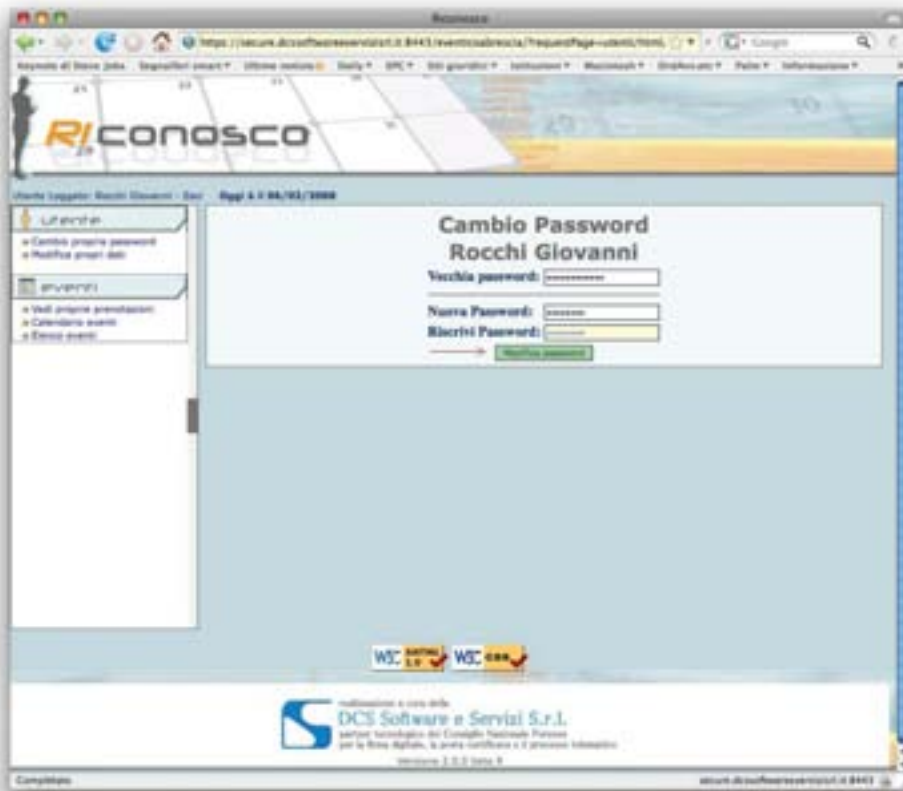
Riconosco

https://secure.dcssoftwareeservizi.it:8443/eventicsabrescia/?requestPage=utenti.html

Google

Keynote di Steve Jobs   Segnalibri smart   Ultime notizie   Daily   DPC   Siti giuridici   Istruzioni   Macintosh   Orda&co.ora   Palm   Informazione

RICONOSCO

Utente Loggato: Rocchi Giovanni - Esci   Oggi è il 06/03/2008

utente
» Cambio propria password
» Modifica propri dati

eventi
» Vedi proprie prenotazioni
» Calendario eventi
» Elenco eventi

Cambio Password
Rocchi Giovanni
Vecchia password:
Nuova Password:
Riscrivi Password:
Modifica password

W3C XHTML 1.0   W3C CSS

realizzazione a cura della
DCS Software e Servizi S.r.l.
partner tecnologico del Consiglio Nazionale Forense
per la firma digitale, la posta certificata e il processo telematico
Versione 2.0.0 beta 8

Completato

secure.dcssoftwareeservizi.it:8443